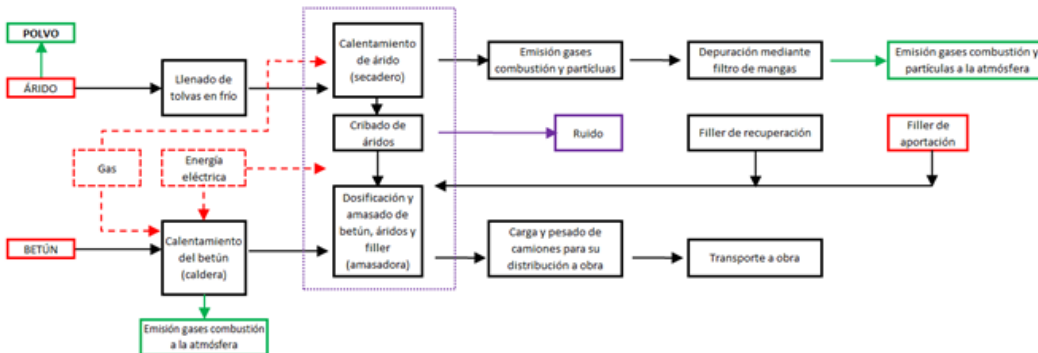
POLVO

ÁRIDO

Llenado de tolvas en frío

Calentamiento de árido (secadero)

Emisión gases combustión y partículas

Depuración mediante filtro de mangas

Emisión gases combustión y partículas a la atmósfera

Cribado de áridos

Ruido

Filler de recuperación

Filler de aportación

Gas

Energía eléctrica

Dosificación y amasado de betún, áridos y filler (amasadora)

BETÚN

Calentamiento del betún (caldera)

Carga y pesado de camiones para su distribución a obra

Transporte a obra

Emisión gases combustión a la atmósfera